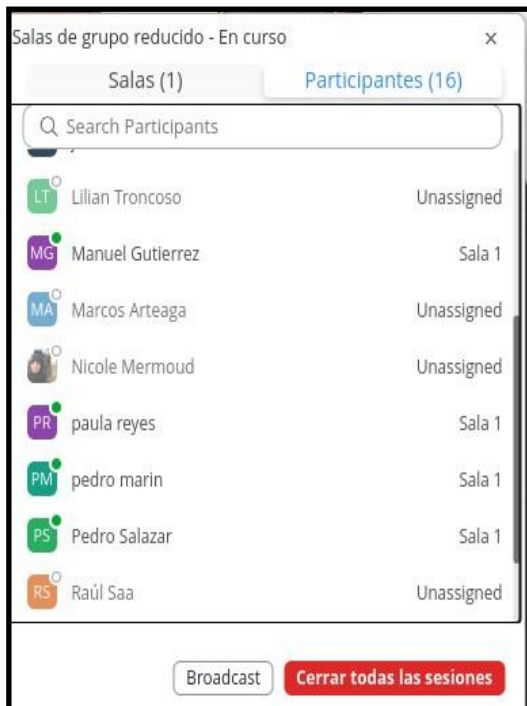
Salas de grupo reducido - En curso ×

Salas (1) Participantes (16)

Search Participants

LT Lilian Troncoso Unassigned

MG Manuel Gutierrez Sala 1

MA Marcos Arteaga Unassigned

Nicole Mermoud Unassigned

PR paula reyes Sala 1

PM pedro marin Sala 1

PS Pedro Salazar Sala 1

RS Raúl Saa Unassigned

Broadcast Cerrar todas las sesiones